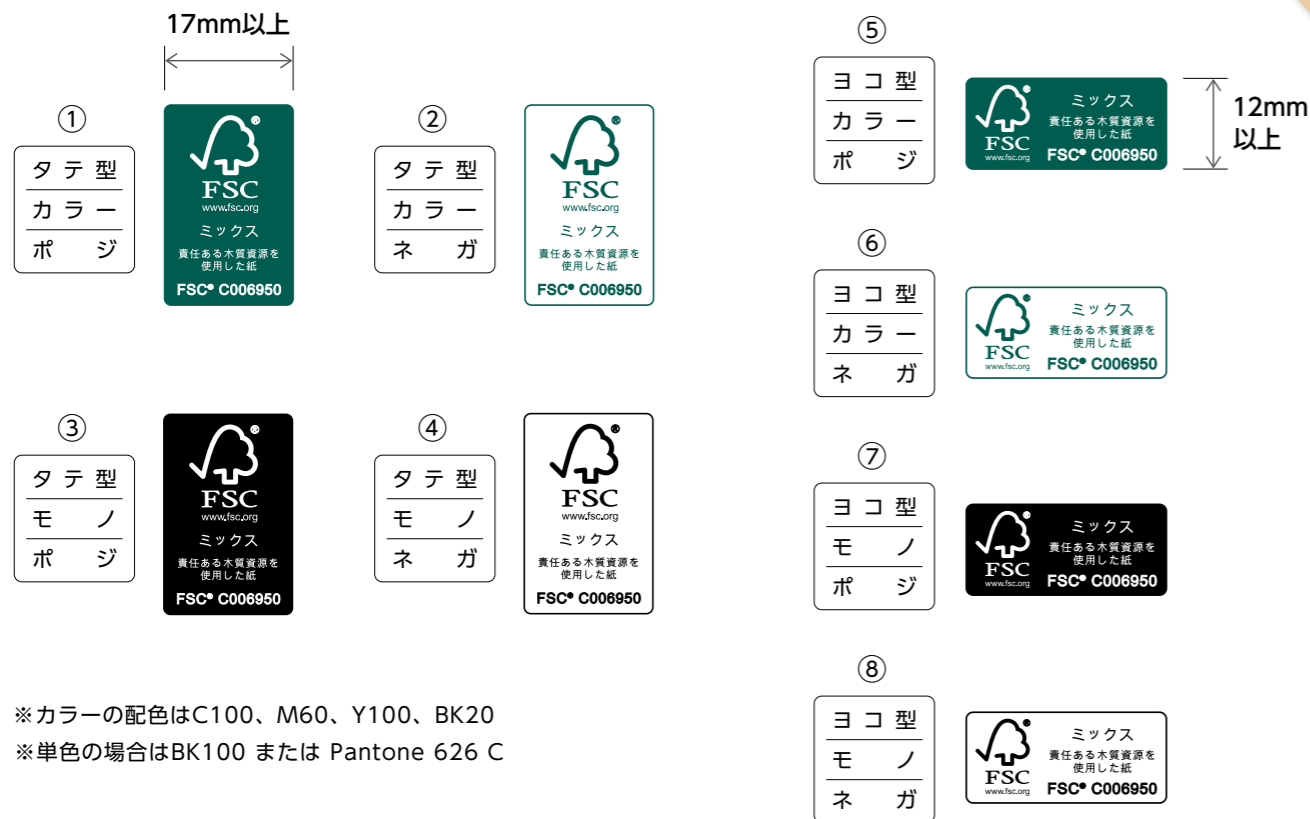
17mm以上

①
タテ型
カラー
ポジ

FSC
www.fsc.org
ミックス
責任ある木質資源を使用した紙
FSC® C006950

②
タテ型
カラー
ネガ

FSC
www.fsc.org
ミックス
責任ある木質資源を使用した紙
FSC® C006950

③
タテ型
モノ
ポジ

FSC
www.fsc.org
ミックス
責任ある木質資源を使用した紙
FSC® C006950

④
タテ型
モノ
ネガ

FSC
www.fsc.org
ミックス
責任ある木質資源を使用した紙
FSC® C006950

※カラーの配色はC100、M60、Y100、BK20
※単色の場合はBK100 または Pantone 626 C

⑤
ヨコ型
カラー
ポジ

FSC
www.fsc.org
ミックス
責任ある木質資源を使用した紙
FSC® C006950

12mm以上

⑥
ヨコ型
カラー
ネガ

FSC
www.fsc.org
ミックス
責任ある木質資源を使用した紙
FSC® C006950

⑦
ヨコ型
モノ
ポジ

FSC
www.fsc.org
ミックス
責任ある木質資源を使用した紙
FSC® C006950

⑧
ヨコ型
モノ
ネガ

FSC
www.fsc.org
ミックス
責任ある木質資源を使用した紙
FSC® C006950